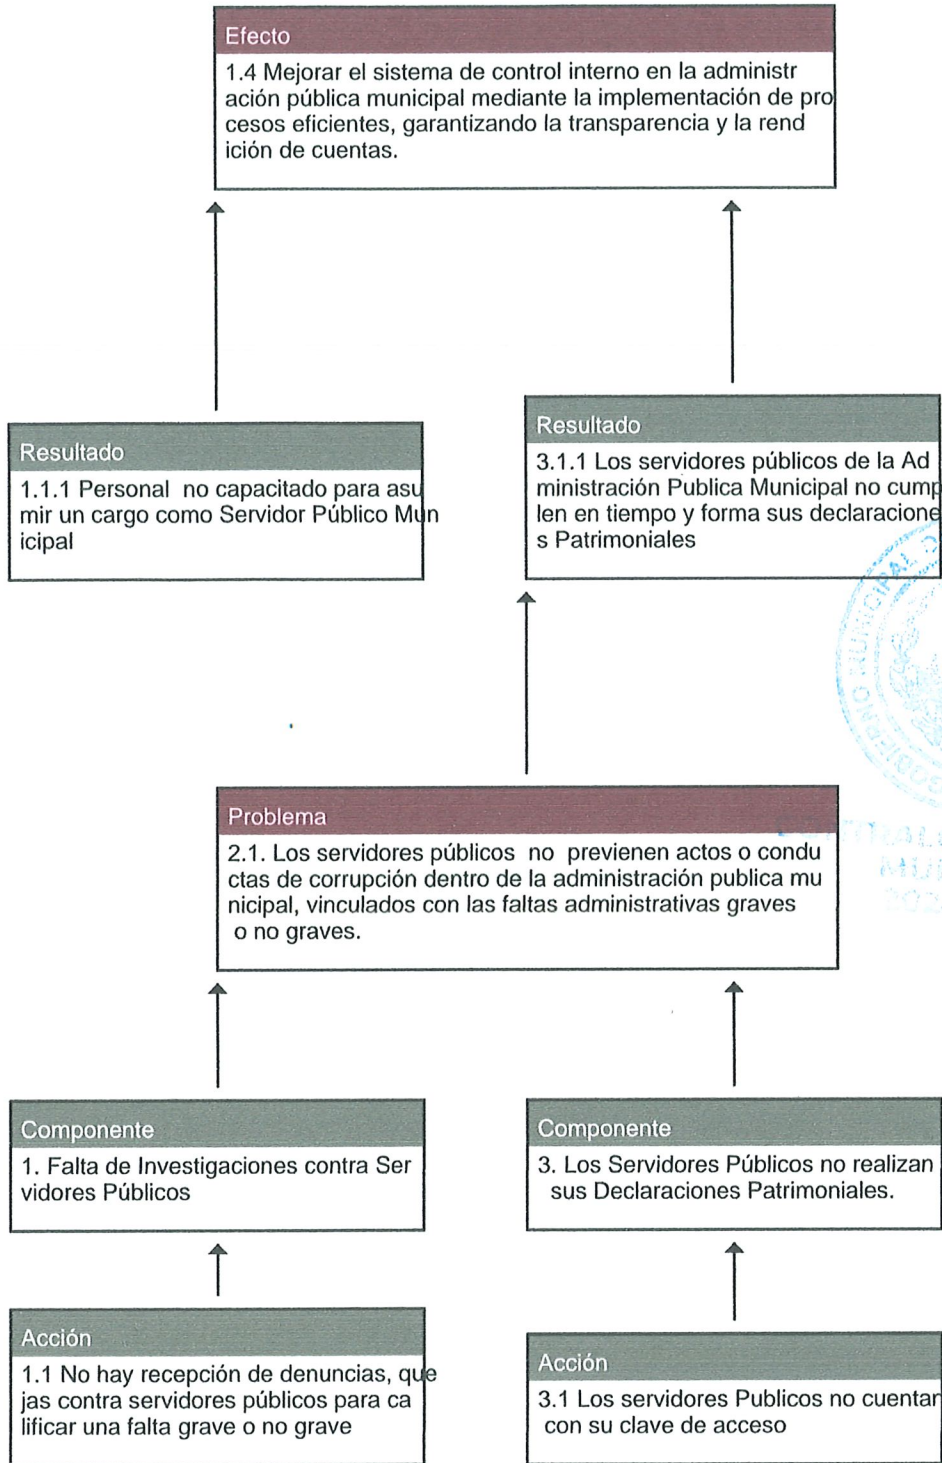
Efecto
1.4 Mejorar el sistema de control interno en la administr ación pública municipal mediante la implementación de pro cesos eficientes, garantizando la transparencia y la rend ición de cuentas.

Resultado
1.1.1 Personal no capacitado para asu mir un cargo como Servidor Público Mun icipal

Resultado
3.1.1 Los servidores públicos de la Ad ministración Publica Municipal no cump len en tiempo y forma sus declaracione s Patrimoniales

Problema
2.1. Los servidores públicos no previenen actos o condu ctas de corrupción dentro de la administración publica mu nicipal, vinculados con las faltas administrativas graves o no graves.

Componente
1. Falta de Investigaciones contra Ser vidores Públicos

Componente
3. Los Servidores Públicos no realizan sus Declaraciones Patrimoniales.

Acción
1.1 No hay recepción de denuncias, que jas contra servidores públicos para ca lificar una falta grave o no grave

Acción
3.1 Los servidores Publicos no cuentan con su clave de acceso

GOBIERNO MUNICIPAL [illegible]
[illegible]